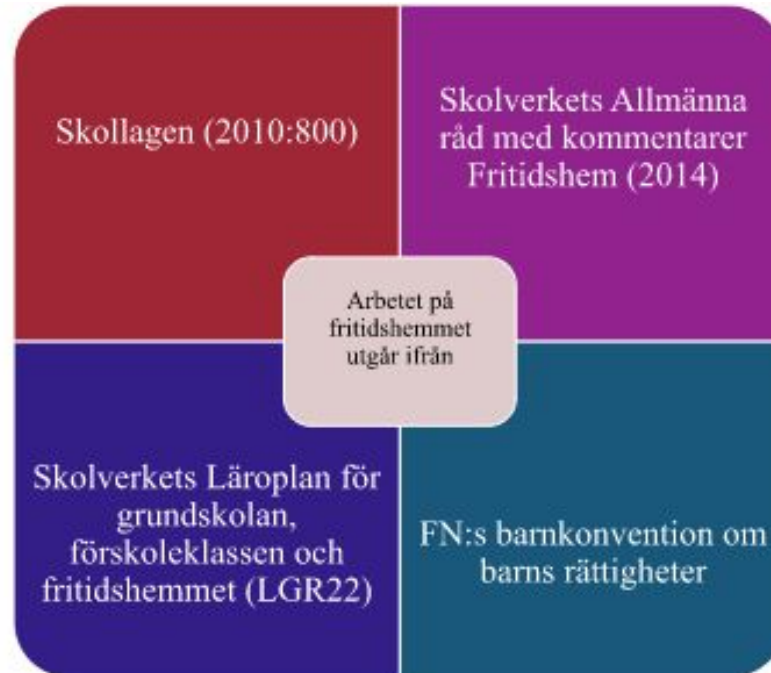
Skollagen (2010:800)

Skolverkets Allmänna råd med kommentarer Fritidshem (2014)

Arbetet på fritidshemmet utgår ifrån

Skolverkets Läroplan för grundskolan, förskoleklassen och fritidshemmet (LGR22)

FN:s barnkonvention om barns rättigheter